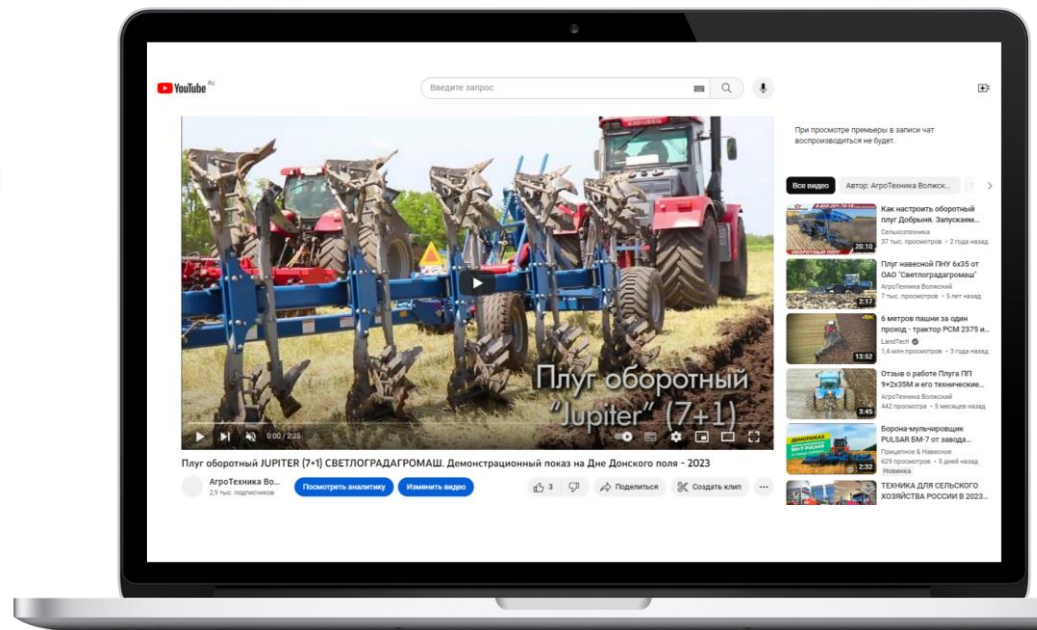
YouTube RU

Введите запрос

При просмотре премьеры в записи чат воспроизводиться не будет.

Все видео
Автор: АгроТехника Волжск...

Плуг оборотный "Jupiter" (7+1)

0:00 / 2:25

Плуг оборотный JUPITER (7+1) СВЕТЛОГРАДАГРОМАШ. Демонстрационный показ на Дне Донского поля - 2023

АгроТехника Во...
2,9 тыс. подписчиков

Посмотреть аналитику
Изменить видео
3
Поделиться
Создать клип
...

Как настроить оборотный плуг Добрыня. Запускаем...
Сельхозтехника
37 тыс. просмотров • 2 года назад
20:10

Плуг навесной ПНУ 6х35 от ОАО "Светлоградагромаш"
АгроТехника Волжский
7 тыс. просмотров • 5 лет назад
2:17

6 метров пашни за один проход - трактор РСМ 2375 и...
LandTech
1,4 млн просмотров • 3 года назад
13:52

Отзыв о работе Плуга ПП 9+2х35М и его технические...
АгроТехника Волжский
442 просмотра • 5 месяцев назад
3:45

Борона-мульчировщик PULSAR БМ-7 от завода...
Прицепное & Навесное
629 просмотров • 5 дней назад
Новинка
2:32

ТЕХНИКА ДЛЯ СЕЛЬСКОГО ХОЗЯЙСТВА РОССИИ В 2023...